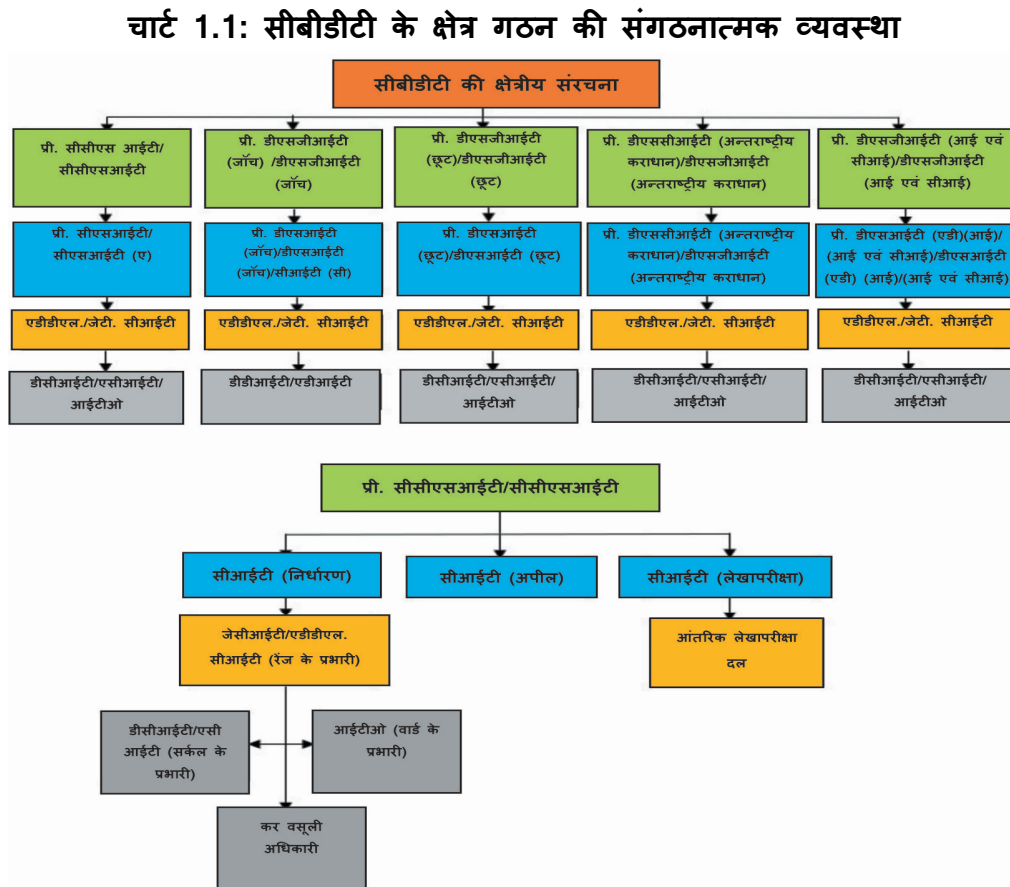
चार्ट 1.1: सीबीडीटी के क्षेत्र गठन की संगठनात्मक व्यवस्था

सीबीडीटी की क्षेत्रीय संरचना

प्री. सीसीएस आईटी/ सीसीएसआईटी

प्री. डीएसजीआईटी (जॉच) /डीएसजीआईटी (जॉच)

प्री. डीएसजीआईटी (छूट)/डीएसजीआईटी (छूट)

प्री. डीएससीआईटी (अन्तराष्ट्रीय कराधान)/डीएसजीआईटी (अन्तराष्ट्रीय कराधान)

प्री. डीएसजीआईटी (आई एवं सीआई)/डीएसजीआईटी (आई एवं सीआई)

प्री. सीएसआईटी/ सीएसआईटी (ए)

प्री. डीएसआईटी (जॉच)/डीएसआईटी (जॉच)/सीआईटी (सी)

प्री. डीएसआईटी (छूट)/डीएसआईटी (छूट)

प्री. डीएससीआईटी (अन्तराष्ट्रीय कराधान)/डीएसजीआईटी (अन्तराष्ट्रीय कराधान)

प्री. डीएसआईटी (एडी)(आई)/(आई एवं सीआई)/डीएसआईटी (एडी) (आई)/(आई एवं सीआई)

एडीडीएल./जेटी. सीआईटी

एडीडीएल./जेटी. सीआईटी

एडीडीएल./जेटी. सीआईटी

एडीडीएल./जेटी. सीआईटी

एडीडीएल./जेटी. सीआईटी

डीसीआईटी/एसीआईटी/ आईटीओ

डीसीआईटी/एडीआईटी

डीसीआईटी/एसीआईटी/ आईटीओ

डीसीआईटी/एसीआईटी/ आईटीओ

डीसीआईटी/एसीआईटी/ आईटीओ

प्री. सीसीएसआईटी/सीसीएसआईटी

सीआईटी (निर्धारण)

सीआईटी (अपील)

सीआईटी (लेखापरीक्षा)

जेसीआईटी/एडीडीएल. सीआईटी (रेंज के प्रभारी)

आंतरिक लेखापरीक्षा दल

डीसीआईटी/एसी आईटी (सर्कल के प्रभारी)

आईटीओ (वार्ड के प्रभारी)

कर वसूली अधिकारी